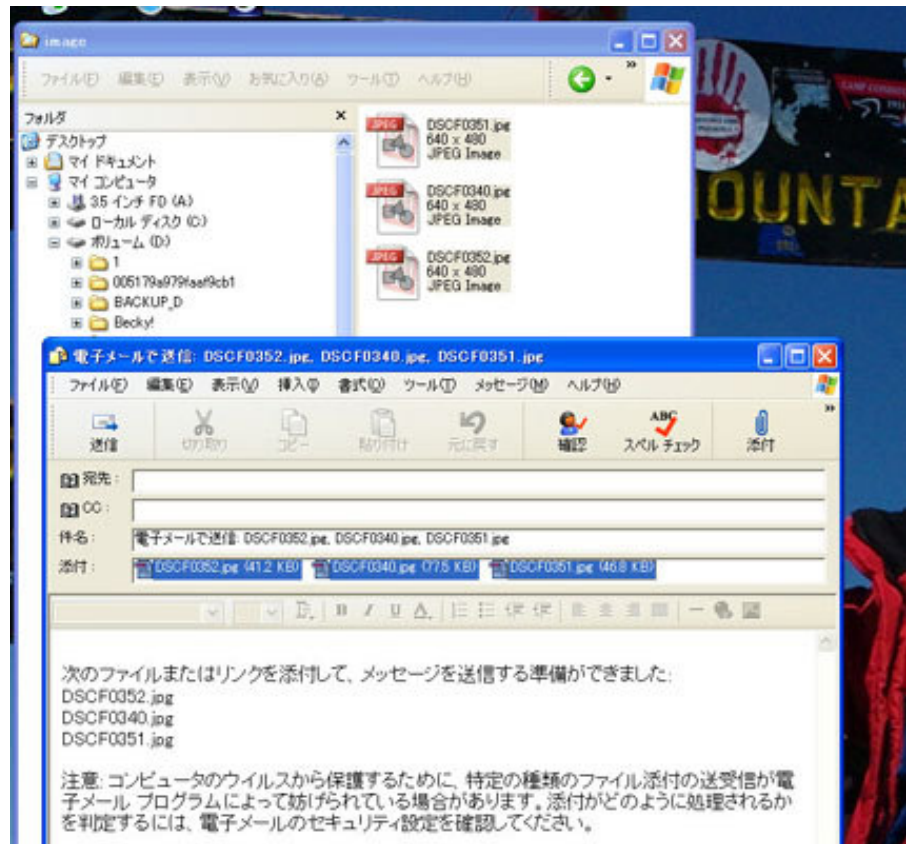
image

ファイル(F) 編集(E) 表示(V) お気に入り(A) ツール(T) ヘルプ(H)

フォルダ ×

デスクトップ
マイ ドキュメント
マイ コンピュータ
3.5 インチ FD (A:)
ローカル ディスク (C:)
ボリューム (D:)
1
005179a979faaf9cb1
BACKUP_D
Becky!

JPEG
DSCF0351.jpg
640 x 480
JPEG Image

JPEG
DSCF0340.jpg
640 x 480
JPEG Image

JPEG
DSCF0352.jpg
640 x 480
JPEG Image

OUNTA

電子メールで送信: DSCF0352.jpg, DSCF0340.jpg, DSCF0351.jpg

ファイル(F) 編集(E) 表示(V) 挿入(I) 書式(O) ツール(T) メッセージ(M) ヘルプ(H)

送信 切り取り コピー 貼り付け 元に戻す 確認 スペル チェック 添付

宛先:
CC:
件名: 電子メールで送信: DSCF0352.jpg, DSCF0340.jpg, DSCF0351.jpg
添付: DSCF0352.jpg (41.2 KB) DSCF0340.jpg (77.5 KB) DSCF0351.jpg (46.8 KB)

次のファイルまたはリンクを添付して、メッセージを送信する準備ができました:
DSCF0352.jpg
DSCF0340.jpg
DSCF0351.jpg

注意: コンピュータのウイルスから保護するために、特定の種類のファイル添付の送受信が電子メール プログラムによって妨げられている場合があります。添付がどのように処理されるかを判定するには、電子メールのセキュリティ設定を確認してください。